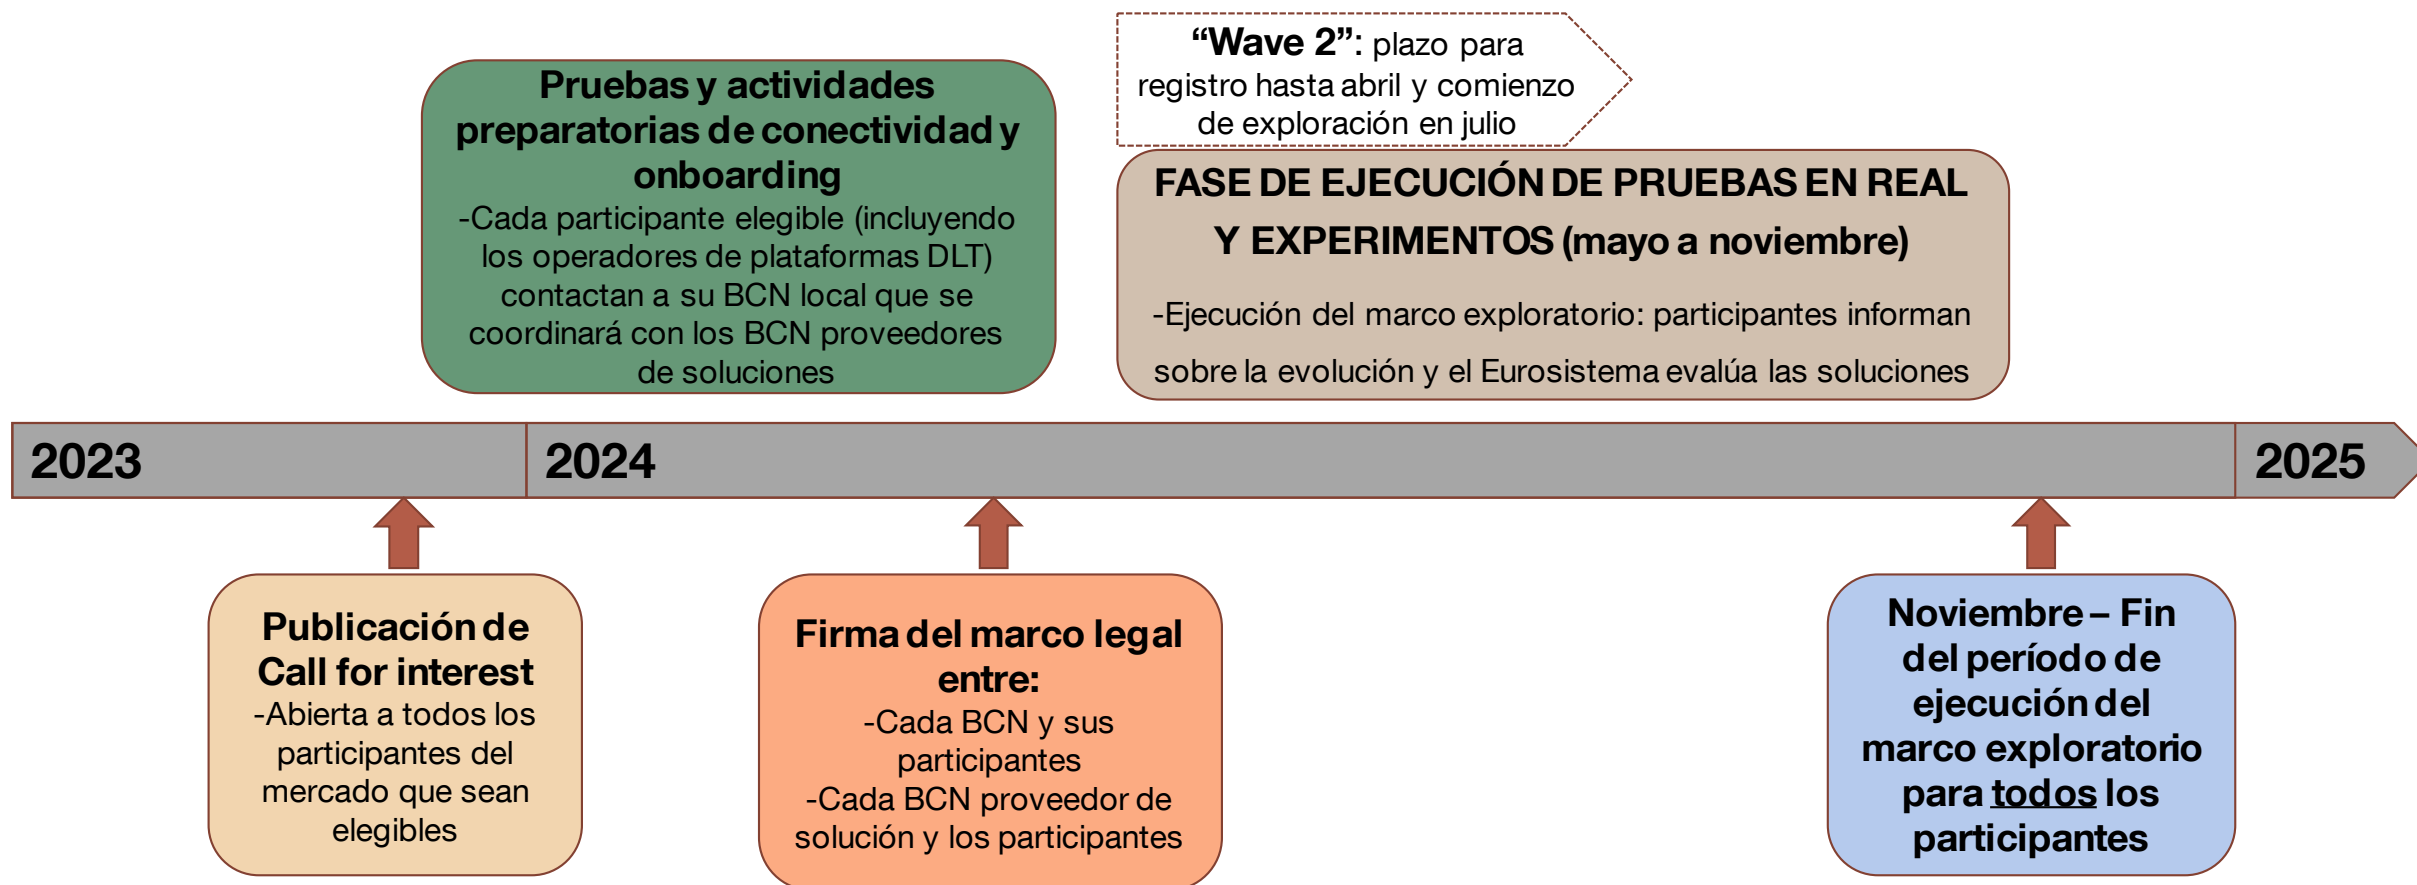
Pruebas y actividades preparatorias de conectividad y onboarding
-Cada participante elegible (incluyendo los operadores de plataformas DLT) contactan a su BCN local que se coordinará con los BCN proveedores de soluciones

"Wave 2": plazo para registro hasta abril y comienzo de exploración en julio

FASE DE EJECUCIÓN DE PRUEBAS EN REAL Y EXPERIMENTOS (mayo a noviembre)
-Ejecución del marco exploratorio: participantes informan sobre la evolución y el Eurosistema evalúa las soluciones

2023
2024
2025

Publicación de Call for interest
-Abierta a todos los participantes del mercado que sean elegibles

Firma del marco legal entre:
-Cada BCN y sus participantes
-Cada BCN proveedor de solución y los participantes

Noviembre – Fin del período de ejecución del marco exploratorio para todos los participantes